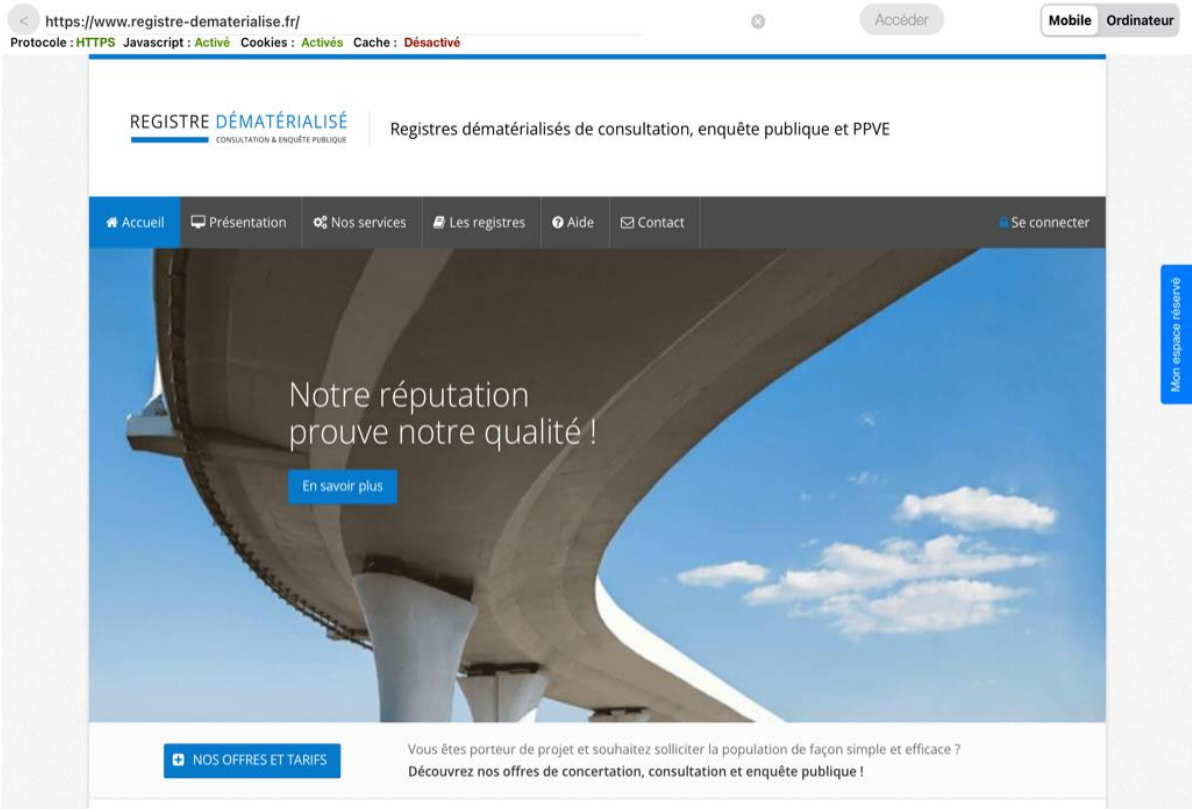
https://www.registre-dematerialise.fr/

Accéder

Mobile Ordinateur

Protocole : HTTPS Javascript : Activé Cookies : Activés Cache : Désactivé

REGISTRE DÉMATÉRIALISÉ
CONSULTATION & ENQUÊTE PUBLIQUE

Registres dématérialisés de consultation, enquête publique et PPVE

Accueil Présentation Nos services Les registres Aide Contact Se connecter

Mon espace réservé

Notre réputation prouve notre qualité !

En savoir plus

NOS OFFRES ET TARIFS

Vous êtes porteur de projet et souhaitez solliciter la population de façon simple et efficace ?
Découvrez nos offres de concertation, consultation et enquête publique !